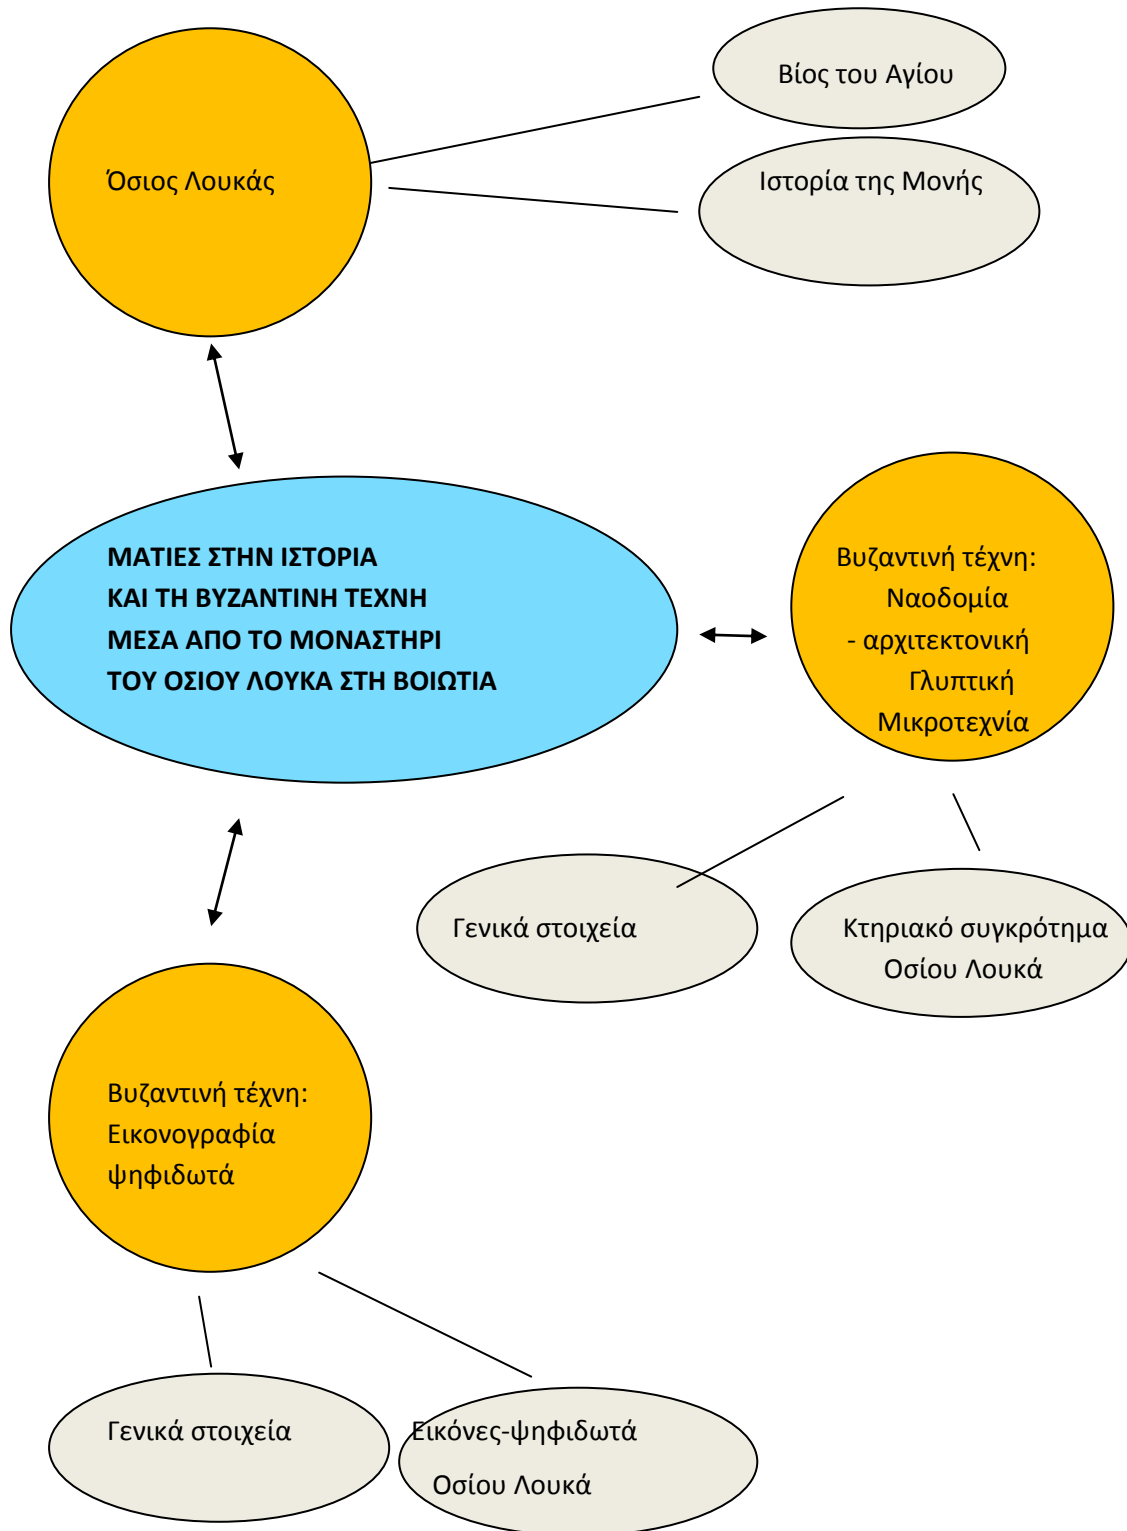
Όσιος Λουκάς

Βίος του Αγίου

Ιστορία της Μονής

ΜΑΤΙΕΣ ΣΤΗΝ ΙΣΤΟΡΙΑ
ΚΑΙ ΤΗ ΒΥΖΑΝΤΙΝΗ ΤΕΧΝΗ
ΜΕΣΑ ΑΠΟ ΤΟ ΜΟΝΑΣΤΗΡΙ
ΤΟΥ ΟΣΙΟΥ ΛΟΥΚΑ ΣΤΗ ΒΟΙΩΤΙΑ

Βυζαντινή τέχνη:
Ναοδομία
- αρχιτεκτονική
Γλυπτική
Μικροτεχνία

Γενικά στοιχεία

Κτηριακό συγκρότημα
Οσίου Λουκά

Βυζαντινή τέχνη:
Εικονογραφία
ψηφιδωτά

Γενικά στοιχεία

Εικόνες-ψηφιδωτά
Οσίου Λουκά